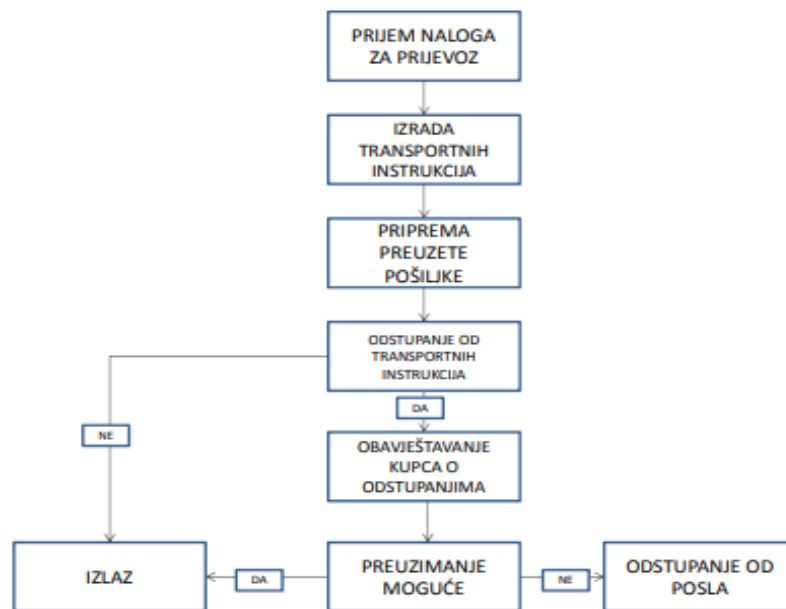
PRIJEM NALOGA ZA PRIJEVOZ

IZRADA TRANSPORTNIH INSTRUKCIJA

PRIPREMA PREUZETE POŠILJKE

ODSTUPANJE OD TRANSPORTNIH INSTRUKCIJA

DA

NE

OBAVJEŠTAVANJE KUPCA O ODSTUPANJIMA

IZLAZ

DA

PREUZIMANJE MOGUĆE

NE

ODSTUPANJE OD POSLA